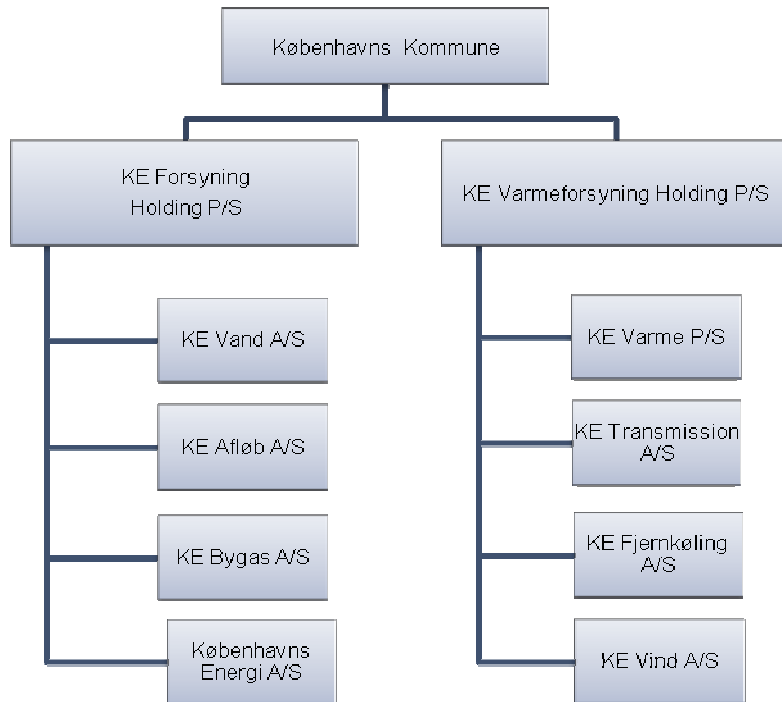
Københavns Kommune

KE Forsyning Holding P/S

KE Vand A/S

KE Afløb A/S

KE Bygas A/S

Københavns Energi A/S

KE Varmeforsyning Holding P/S

KE Varme P/S

KE Transmission A/S

KE Fjernkøling A/S

KE Vind A/S